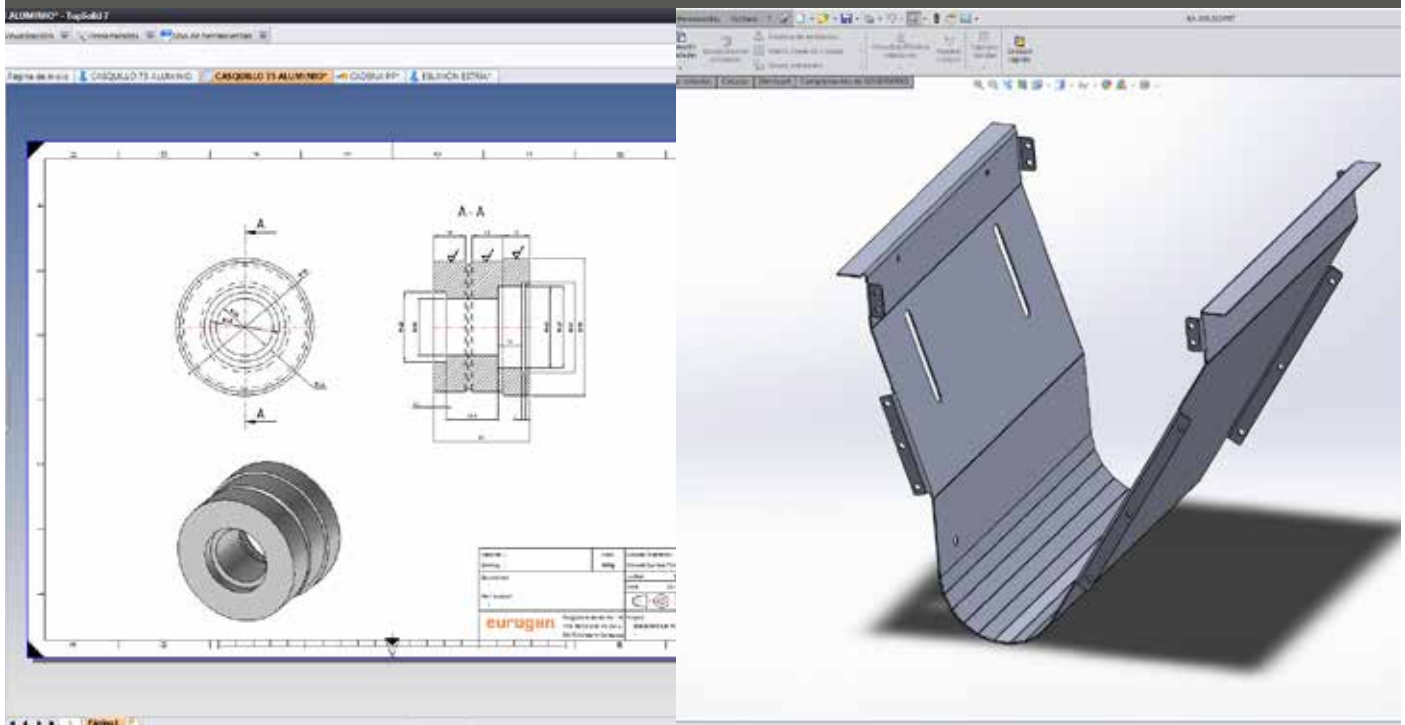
ALUMINIO* - TopSolid 7

Visualización  Herramientas  Barra de herramientas

Página de inicio | CASQUILLO 75 ALUMINIO | CASQUILLO 75 ALUMINIO* | CADENA PP | EXTRUSIÓN EXTRA

A

A

A - A

eurogan

Herramientas  Ventana

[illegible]

Croquis  Evaluar  DimXpert  Complementos de SOLIDWORKS